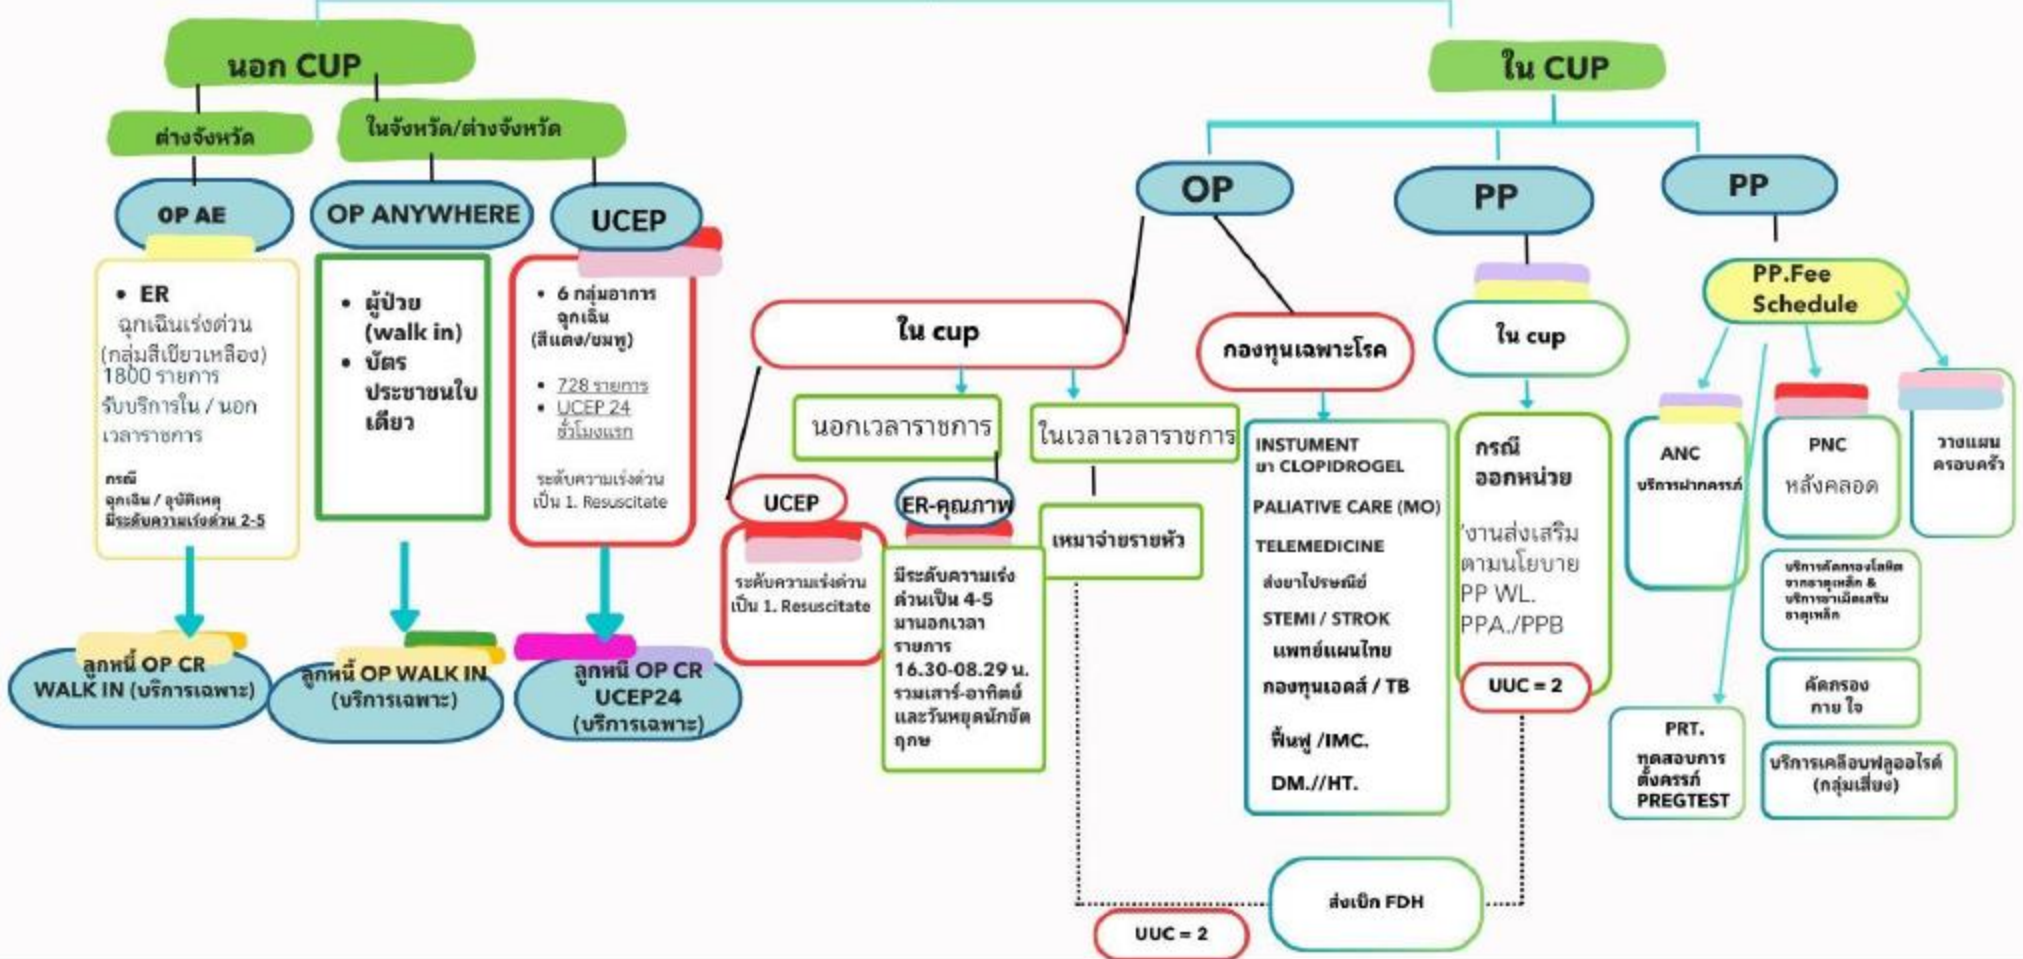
นอก CUP

ต่างจังหวัด

ในจังหวัด/ต่างจังหวัด

OP AE

OP ANYWHERE

UCEP

• ER
ฉุกเฉินเร่งด่วน (กลุ่มสีเขียวเหลือง) 1800 รายการ รับบริการใน / นอก เวลาราชการ

กรณี ฉุกเฉิน / อุบัติเหตุ มีระดับความเร่งด่วน 2-5

• ผู้ป่วย (walk in)
• บัตรประชาชนใบเดียว

• 6 กลุ่มอาการ ฉุกเฉิน (สีแดง/ชมพู)
• 728 รายการ
• UCEP 24 ชั่วโมงแรก

ระดับความเร่งด่วน เป็น 1. Resuscitate

ลูกหนี้ OP CR WALK IN (บริการเฉพาะ)

ลูกหนี้ OP WALK IN (บริการเฉพาะ)

ลูกหนี้ OP CR UCEP24 (บริการเฉพาะ)

ใน CUP

OP

PP

PP

ใน cup

นอกเวลาราชการ

ในเวลาเวลาราชการ

UCEP

ER-คุณภาพ

ระดับความเร่งด่วน เป็น 1. Resuscitate

มีระดับความเร่ง ด่วนเป็น 4-5 มานอกเวลา รายการ 16.30-08.29 น. รวมเสาร์-อาทิตย์ และวันหยุดนักขัตฤกษ

เหมาจ่ายรายหัว

UUC = 2

กองทุนเฉพาะโรค

INSTUMENT
ยา CLOPIDROGEL
PALIATIVE CARE (MO)
TELEMEDICINE
ส่งยาไปรษณีย์
STEMI / STROK
แพทย์แผนไทย
กองทุนเอดส์ / TB
ฟื้นฟู /IMC.
DM.//HT.

ส่งเบิก FDH

ใน cup

กรณี ออกหน่วย
งานส่งเสริม ตามนโยบาย PP WL. PPA./PPB

UUC = 2

PP.Fee Schedule

ANC
บริการฝากครรภ์

PNC
หลังคลอด

วางแผน ครอบครัว

บริการคัดกรองโลหิตจากธาตุเหล็ก & บริการยาเม็ดเสริมธาตุเหล็ก

คัดกรอง กาย ใจ

PRT.
ทดสอบการ ตั้งครรภ์
PREGTEST

บริการเคลือบฟลูออไรด์ (กลุ่มเสี่ยง)